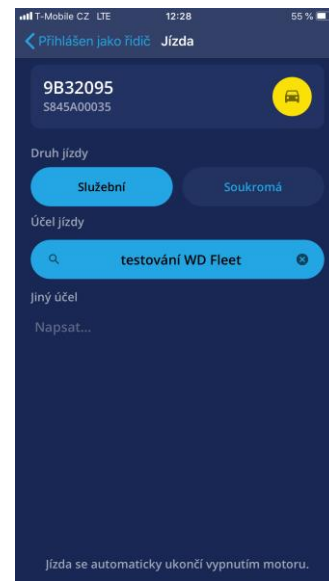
T-Mobile CZ LTE 12:28 55 %

Přihlášen jako řidič Jízda

9B32095
S845A00035

Druh jízdy

Služební

Soukromá

Účel jízdy

testování WD Fleet

Jiný účel

Napsat...

Jízda se automaticky ukončí vypnutím motoru.